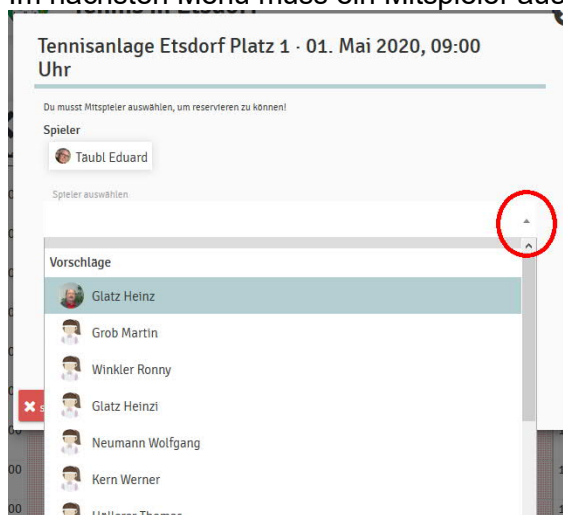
Im nächsten Menü muss ein Mitspieler aus

Tennisanlage Etsdorf Platz 1 · 01. Mai 2020, 09:00 Uhr

Du musst Mitspieler auswählen, um reservieren zu können!

Spieler

Taubl Eduard

Spieler auswählen

Vorschläge

Glatz Heinz

Grob Martin

Winkler Ronny

Glatz Heinzi

Neumann Wolfgang

Kern Werner

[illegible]